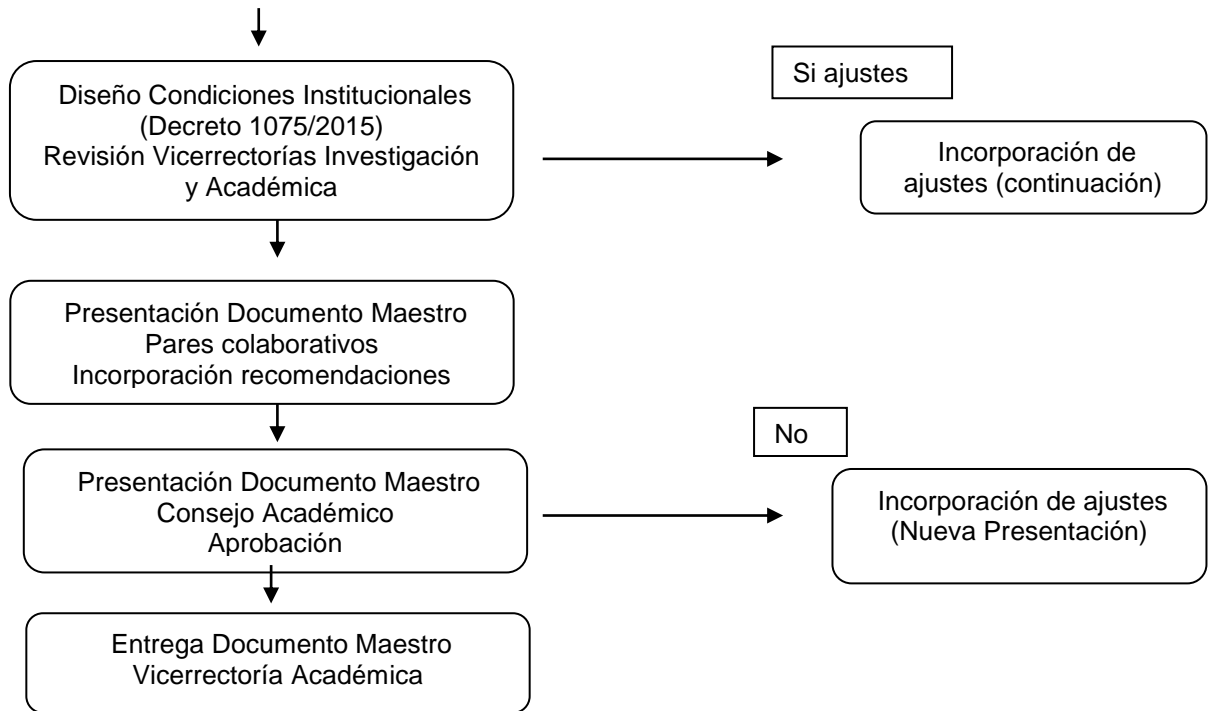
Diseño Condiciones Institucionales (Decreto 1075/2015) Revisión Vicerrectorías Investigación y Académica

Si ajustes

Incorporación de ajustes (continuación)

Presentación Documento Maestro Pares colaborativos Incorporación recomendaciones

No

Presentación Documento Maestro Consejo Académico Aprobación

Incorporación de ajustes (Nueva Presentación)

Entrega Documento Maestro Vicerrectoría Académica